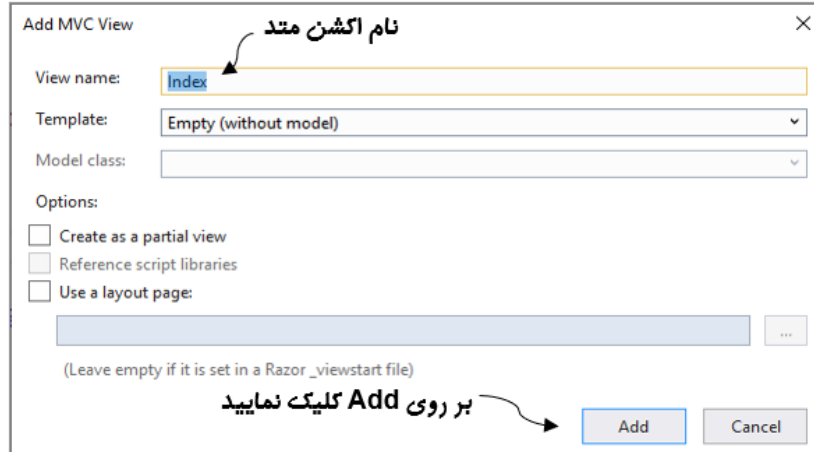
Add MVC View

نام اکشن متد

View name: Index

Template: Empty (without model)

Model class:

Options:

Create as a partial view

Reference script libraries

Use a layout page:

...

(Leave empty if it is set in a Razor _viewstart file)

بر روی Add کلیک نمایید

Add

Cancel